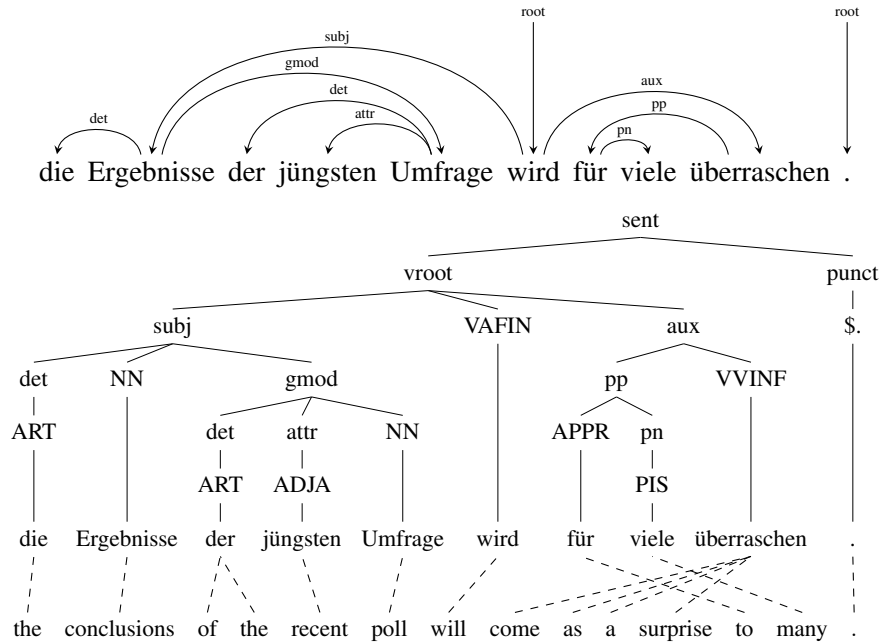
root

root

subj

gmod

det

det

attr

aux

pp

pn

die Ergebnisse der jüngsten Umfrage wird für viele überraschen .

sent

vroot

punct

subj

VAFIN

aux

$.

det

NN

gmod

pp

VVINF

ART

det

attr

NN

APPR

pn

ART

ADJA

PIS

die Ergebnisse der jüngsten Umfrage wird für viele überraschen .

the conclusions of the recent poll will come as a surprise to many .